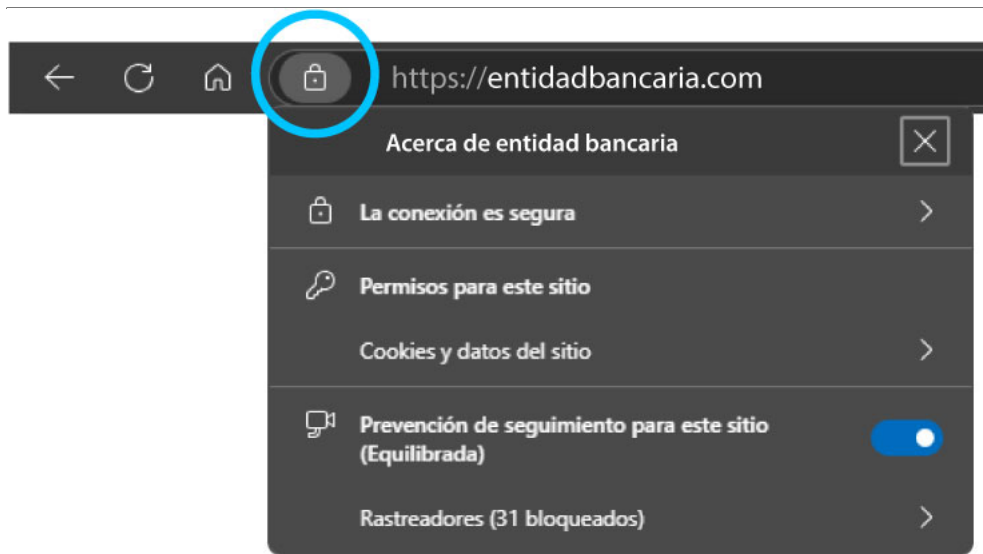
https://entidadbancaria.com

Acerca de entidad bancaria

La conexión es segura

Permisos para este sitio

Cookies y datos del sitio

Prevención de seguimiento para este sitio (Equilibrada)

Rastreadores (31 bloqueados)